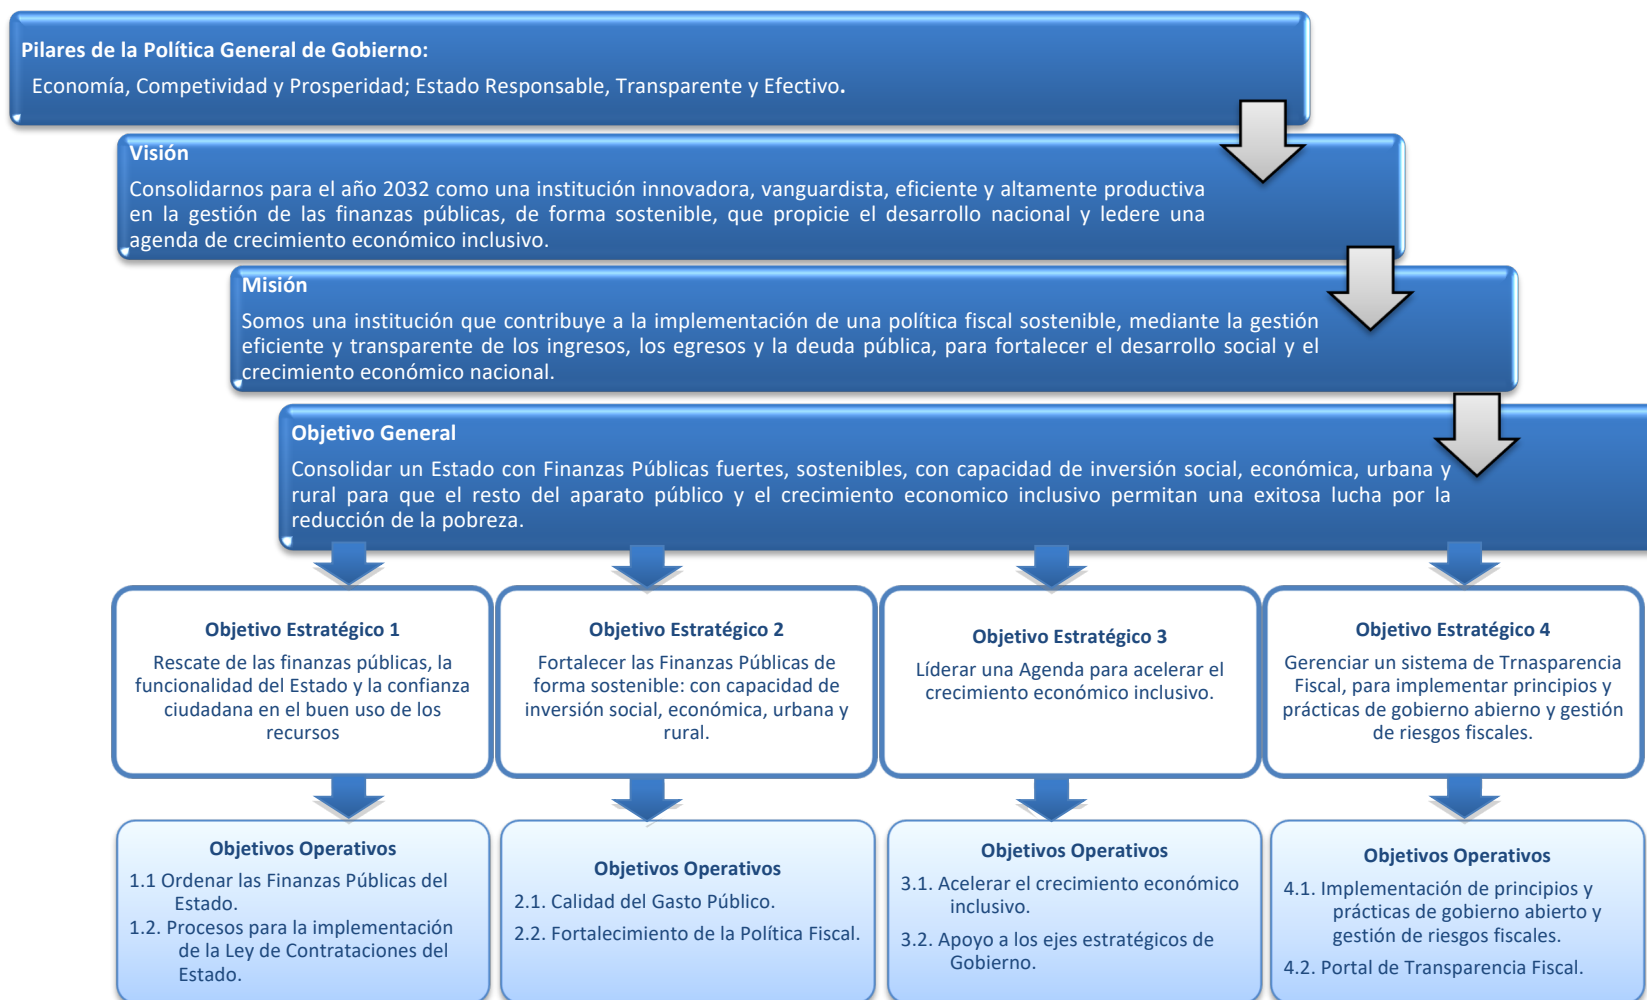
Pilares de la Política General de Gobierno:
Economía, Competividad y Prosperidad; Estado Responsable, Transparente y Efectivo.

Visión
Consolidarnos para el año 2032 como una institución innovadora, vanguardista, eficiente y altamente productiva en la gestión de las finanzas públicas, de forma sostenible, que propicie el desarrollo nacional y ledere una agenda de crecimiento económico inclusivo.

Misión
Somos una institución que contribuye a la implementación de una política fiscal sostenible, mediante la gestión eficiente y transparente de los ingresos, los egresos y la deuda pública, para fortalecer el desarrollo social y el crecimiento económico nacional.

Objetivo General
Consolidar un Estado con Finanzas Públicas fuertes, sostenibles, con capacidad de inversión social, económica, urbana y rural para que el resto del aparato público y el crecimiento economico inclusivo permitan una exitosa lucha por la reducción de la pobreza.

Objetivo Estratégico 1
Rescate de las finanzas públicas, la funcionalidad del Estado y la confianza ciudadana en el buen uso de los recursos

Objetivo Estratégico 2
Fortalecer las Finanzas Públicas de forma sostenible: con capacidad de inversión social, económica, urbana y rural.

Objetivo Estratégico 3
Líderar una Agenda para acelerar el crecimiento económico inclusivo.

Objetivo Estratégico 4
Gerenciar un sistema de Trnasparencia Fiscal, para implementar principios y prácticas de gobierno abierno y gestión de riesgos fiscales.

Objetivos Operativos
1.1 Ordenar las Finanzas Públicas del Estado.
1.2. Procesos para la implementación de la Ley de Contrataciones del Estado.

Objetivos Operativos
2.1. Calidad del Gasto Público.
2.2. Fortalecimiento de la Política Fiscal.

Objetivos Operativos
3.1. Acelerar el crecimiento económico inclusivo.
3.2. Apoyo a los ejes estratégicos de Gobierno.

Objetivos Operativos
4.1. Implementación de principios y prácticas de gobierno abierto y gestión de riesgos fiscales.
4.2. Portal de Transparencia Fiscal.